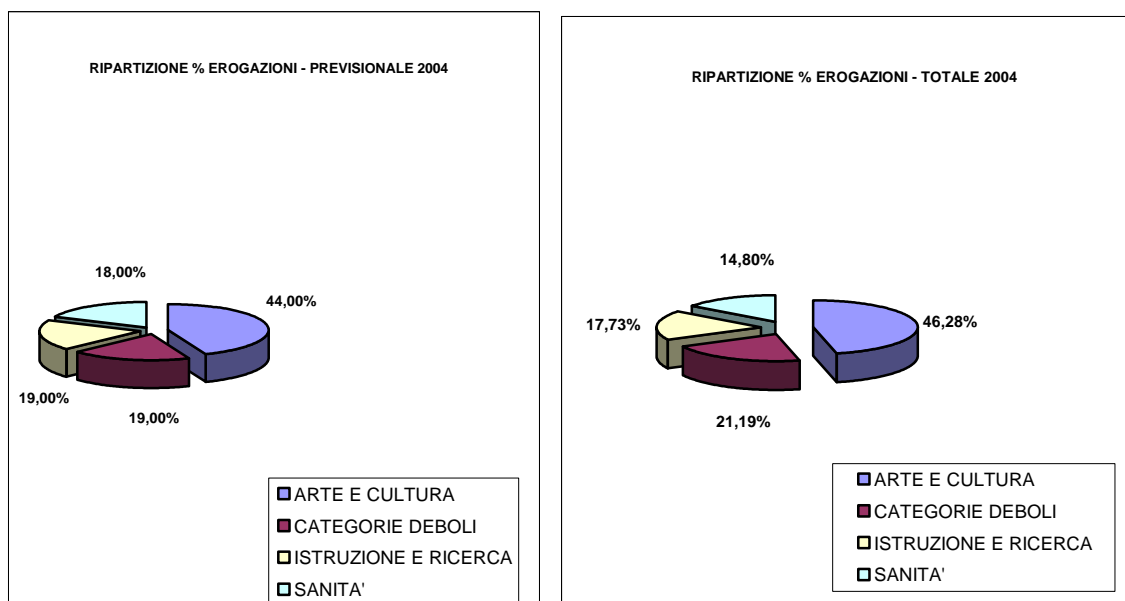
RIPARTIZIONE % EROGAZIONI - PREVISIONALE 2004

18,00%

44,00%

19,00%

19,00%

ARTE E CULTURA
CATEGORIE DEBOLI
ISTRUZIONE E RICERCA
SANITA'

RIPARTIZIONE % EROGAZIONI - TOTALE 2004

14,80%

17,73%

46,28%

21,19%

ARTE E CULTURA
CATEGORIE DEBOLI
ISTRUZIONE E RICERCA
SANITA'